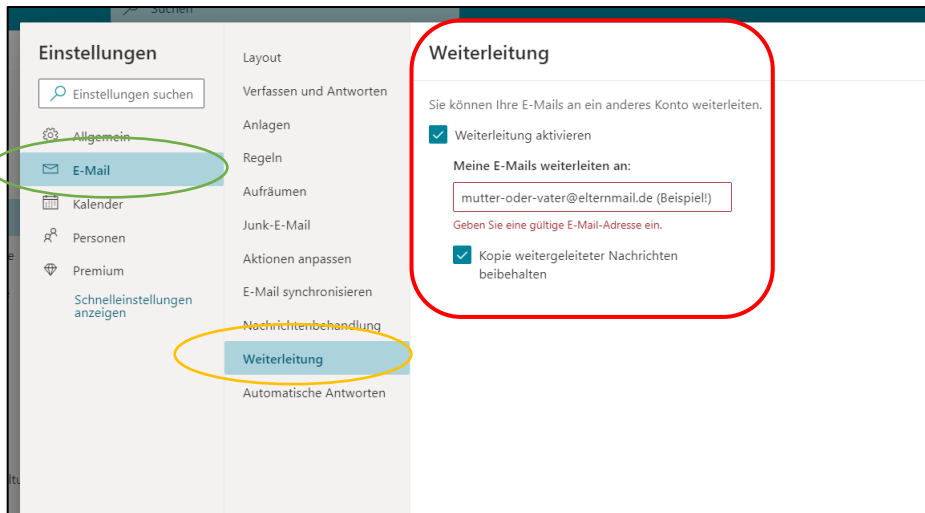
Suchen

Einstellungen

Einstellungen suchen

Allgemein

E-Mail

Kalender

Personen

Premium

Schnelleinstellungen anzeigen

Layout

Verfassen und Antworten

Anlagen

Regeln

Aufräumen

Junk-E-Mail

Aktionen anpassen

E-Mail synchronisieren

Nachrichtenbehandlung

Weiterleitung

Automatische Antworten

Weiterleitung

Sie können Ihre E-Mails an ein anderes Konto weiterleiten.

Weiterleitung aktivieren

Meine E-Mails weiterleiten an:

mutter-oder-vater@elternmail.de (Beispiel!)

Geben Sie eine gültige E-Mail-Adresse ein.

Kopie weitergeleiteter Nachrichten beibehalten